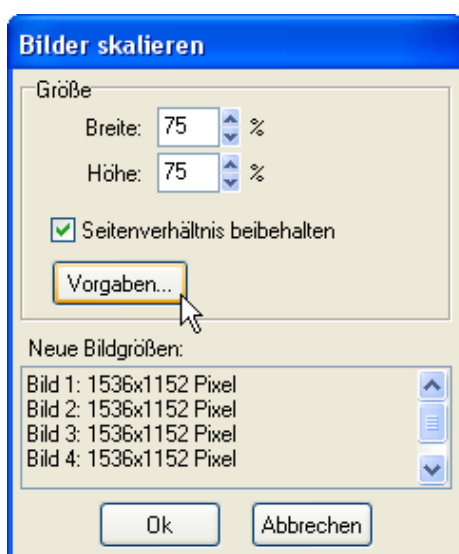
Bilder skalieren

Größe

Breite: 75 %

Höhe: 75 %

Seitenverhältnis beibehalten

Vorgaben...

Neue Bildgrößen:

Bild 1: 1536x1152 Pixel
Bild 2: 1536x1152 Pixel
Bild 3: 1536x1152 Pixel
Bild 4: 1536x1152 Pixel

Ok

Abbrechen